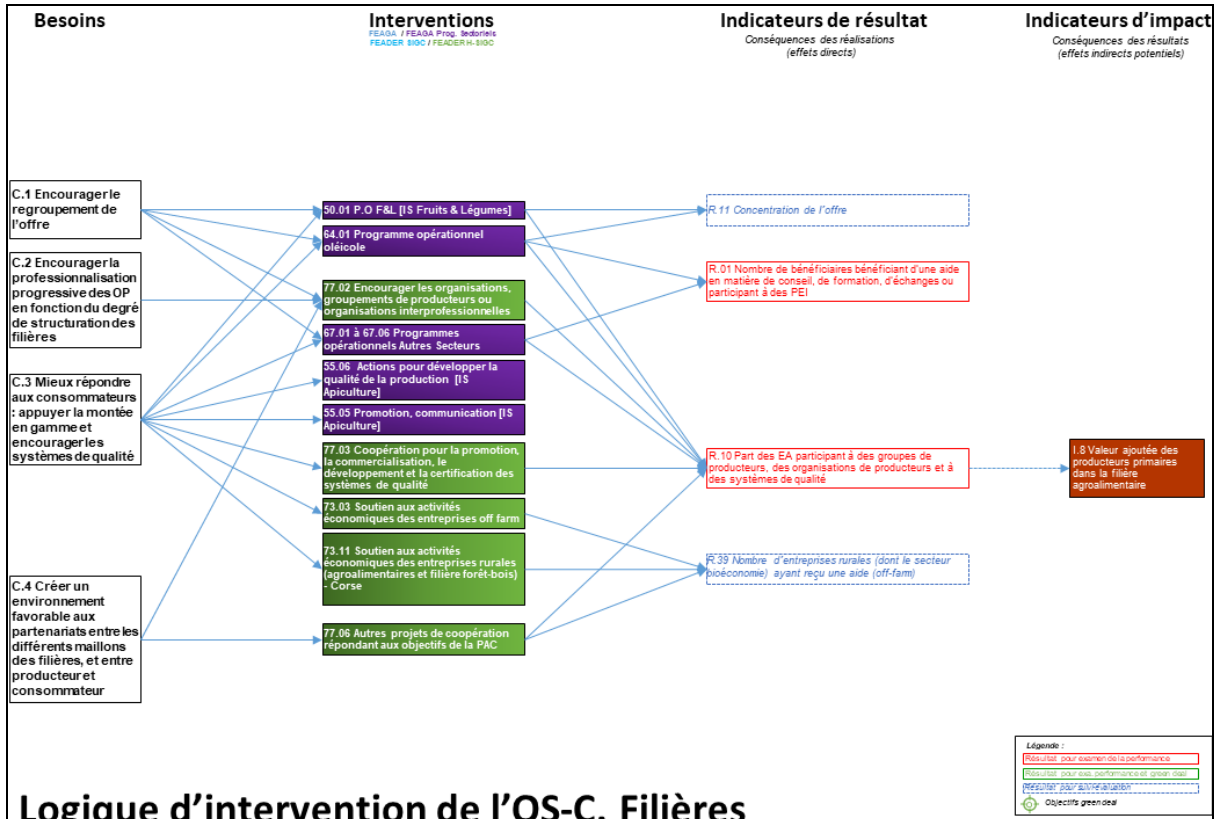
Besoins

Interventions
FEAGA / FEAGA Prog. Sectoriels
FEADER SIGC / FEADER H-SIGC

Indicateurs de résultat
Conséquences des réalisations
(effets directs)

Indicateurs d'impact
Conséquences des résultats
(effets indirects potentiels)

C.1 Encourager le regroupement de l'offre

C.2 Encourager la professionnalisation progressive des OP en fonction du degré de structuration des filières

C.3 Mieux répondre aux consommateurs : appuyer la montée en gamme et encourager les systèmes de qualité

C.4 Créer un environnement favorable aux partenariats entre les différents maillons des filières, et entre producteur et consommateur

50.01 P.O F&L [IS Fruits & Légumes]

64.01 Programme opérationnel oléicole

77.02 Encourager les organisations, groupements de producteurs ou organisations interprofessionnelles

67.01 à 67.06 Programmes opérationnels Autres Secteurs

55.06 Actions pour développer la qualité de la production [IS Apiculture]

55.05 Promotion, communication [IS Apiculture]

77.03 Coopération pour la promotion, la commercialisation, le développement et la certification des systèmes de qualité

73.03 Soutien aux activités économiques des entreprises off farm

73.11 Soutien aux activités économiques des entreprises rurales (agroalimentaires et filière forêt-bois) - Corse

77.06 Autres projets de coopération répondant aux objectifs de la PAC

R.11 Concentration de l'offre

R.01 Nombre de bénéficiaires bénéficiant d'une aide en matière de conseil, de formation, d'échanges ou participant à des PEI

R.10 Part des EA participant à des groupes de producteurs, des organisations de producteurs et à des systèmes de qualité

R.39 Nombre d'entreprises rurales (dont le secteur bioéconomie) ayant reçu une aide (off-farm)

I.8 Valeur ajoutée des producteurs primaires dans la filière agroalimentaire

Légende :
Résultat pour examen de la performance
Résultat pour exa. performance et green deal
Résultat pour suivi/évaluation
Objectifs green deal

Logique d'intervention de l'OS-C. Filières